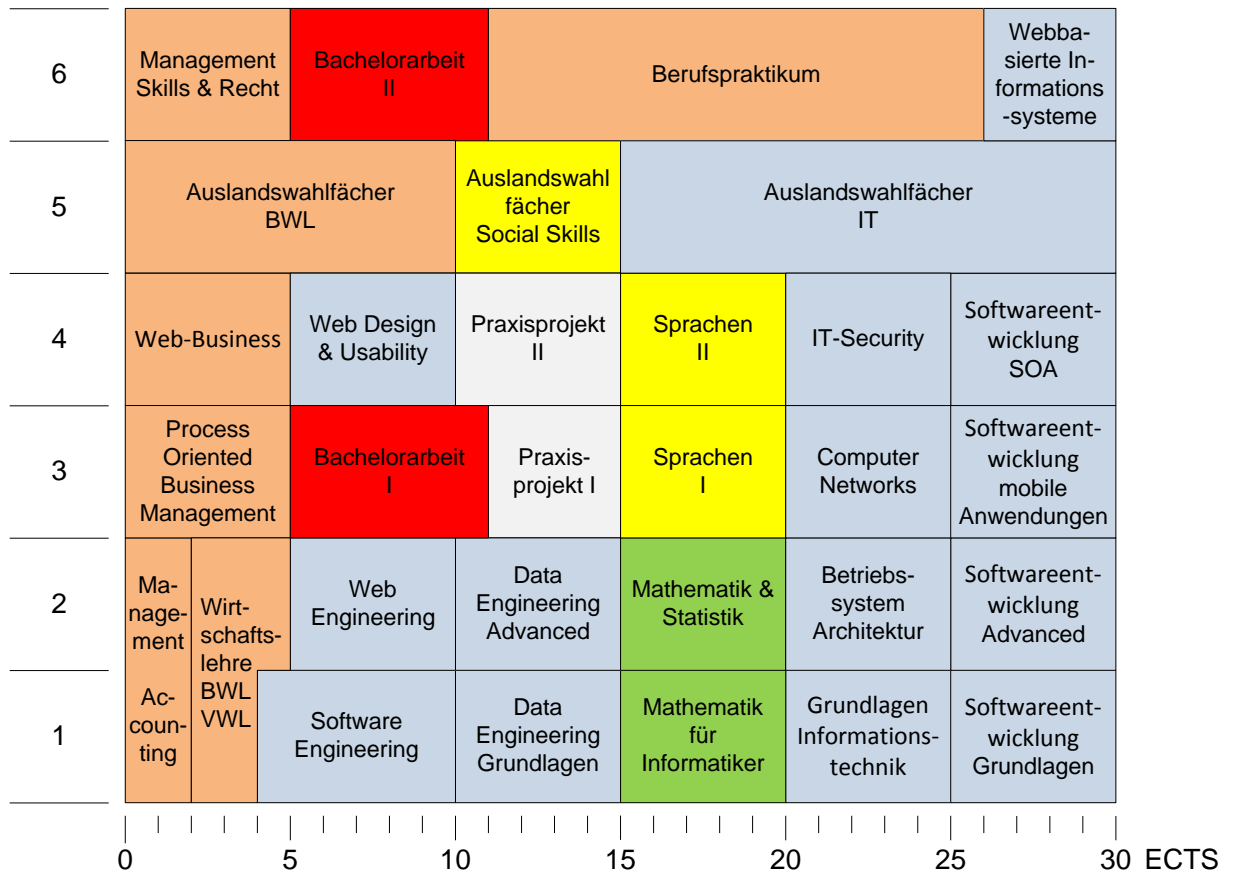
| | | | | | | |
|---|---|---|---|---|---|---|
| 6 | Management Skills & Recht | Bachelorarbeit II | Berufspraktikum | | | Webbasierte Informationssysteme |
| 5 | Auslandswahlfächer BWL | | Auslandswahlfächer Social Skills | Auslandswahlfächer IT | | |
| 4 | Web-Business | Web Design & Usability | Praxisprojekt II | Sprachen II | IT-Security | Softwareentwicklung SOA |
| 3 | Process Oriented Business Management | Bachelorarbeit I | Praxisprojekt I | Sprachen I | Computer Networks | Softwareentwicklung mobile Anwendungen |
| 2 | Management / Wirtschaftslehre BWL VWL | Web Engineering | Data Engineering Advanced | Mathematik & Statistik | Betriebssystem Architektur | Softwareentwicklung Advanced |
| 1 | Accounting / Wirtschaftslehre BWL VWL | Software Engineering | Data Engineering Grundlagen | Mathematik für Informatiker | Grundlagen Informationstechnik | Softwareentwicklung Grundlagen |

0 5 10 15 20 25 30 ECTS